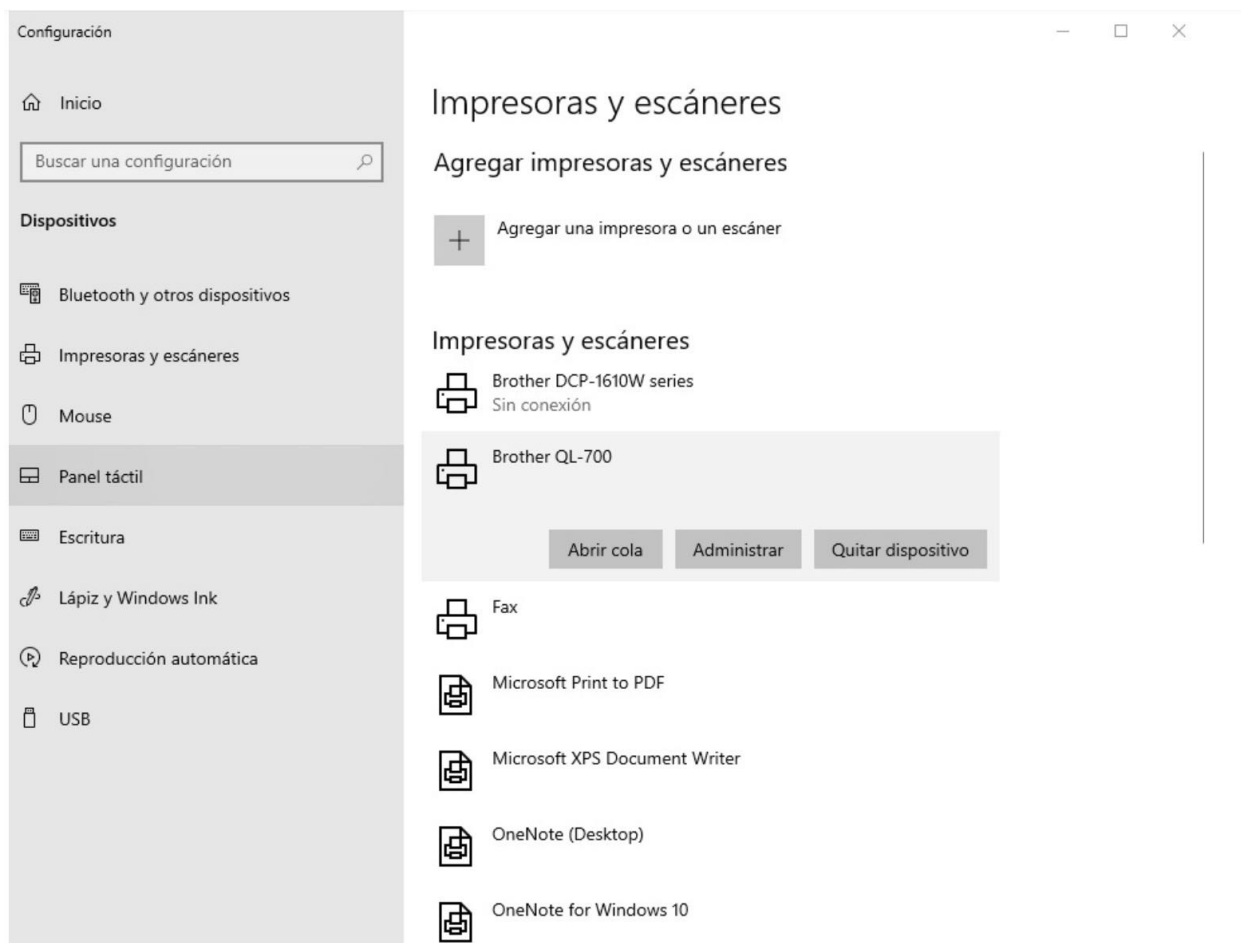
Configuración

Inicio

Buscar una configuración

Dispositivos

Bluetooth y otros dispositivos

Impresoras y escáneres

Mouse

Panel táctil

Escritura

Lápiz y Windows Ink

Reproducción automática

USB

Impresoras y escáneres

Agregar impresoras y escáneres

Agregar una impresora o un escáner

Impresoras y escáneres

Brother DCP-1610W series
Sin conexión

Brother QL-700

Abrir cola
Administrar
Quitar dispositivo

Fax

Microsoft Print to PDF

Microsoft XPS Document Writer

OneNote (Desktop)

OneNote for Windows 10